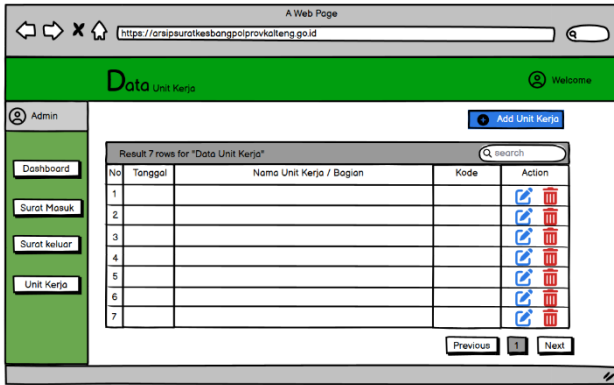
A Web Page

https://arsipsuratkesbangpolprovkalteng.go.id

Data Unit Kerja

Welcome

Admin

Add Unit Kerja

Dashboard

Surat Masuk

Surat keluar

Unit Kerja

Result 7 rows for "Data Unit Kerja"

search

| No | Tanggal | Nama Unit Kerja / Bagian | Kode | Action |
|---|---|---|---|---|
| 1 | | | | |
| 2 | | | | |
| 3 | | | | |
| 4 | | | | |
| 5 | | | | |
| 6 | | | | |
| 7 | | | | |

Previous 1 Next